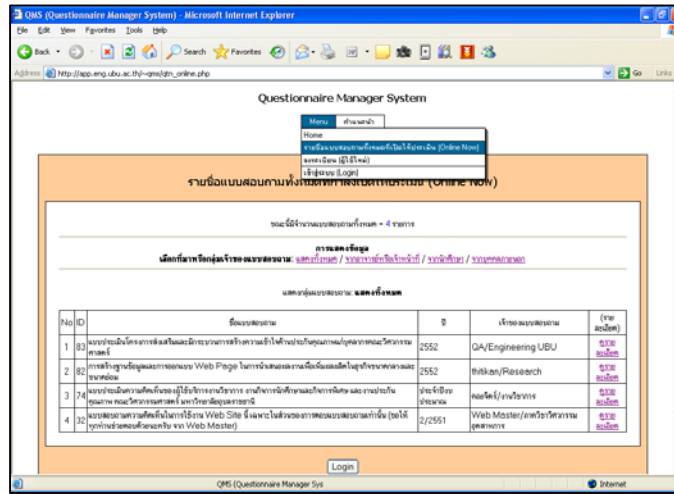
QMS (Questionnaire Manager System) - Microsoft Internet Explorer

File Edit View Favorites Tools Help

Back Search Favorites

Address http://app.eng.ubu.ac.th/~qms/qtn_online.php Go Links

Questionnaire Manager System

Menu คำแนะนำ

Home
รายชื่อแบบสอบถามทั้งหมดที่เปิดให้ประเมิน (Online Now)
ลงทะเบียน (ผู้ใช้ใหม่)
เข้าสู่ระบบ (Login)

รายชื่อแบบสอบถามทั้งหมดที่เปิดให้ประเมิน (Online Now)

ขณะนี้มีจำนวนแบบสอบถามทั้งหมด = 4 รายการ

การแสดงข้อมูล
เลือกตามกลุ่มเจ้าของแบบสอบถาม: แสดงทั้งหมด / จากอาจารย์หรือเจ้าหน้าที่ / จากนักศึกษา / จากบุคคลภายนอก

แสดงกลุ่มแบบสอบถาม: แสดงทั้งหมด

| No | ID | ชื่อแบบสอบถาม | ปี | เจ้าของแบบสอบถาม | (ราย ละเอียด) |
|---|---|---|---|---|---|
| 1 | 83 | แบบประเมินโครงการส่งเสริมและพัฒนาระบบการบริหารความเสี่ยงในการประกันคุณภาพแก่บุคลากร คณะวิศวกรรมศาสตร์ | 2552 | QA/Engineering UBU | รายละเอียด |
| 2 | 82 | การสร้างฐานข้อมูลและการออกแบบ Web Page ในการนำเสนอผลงานเพื่อเพิ่มยอดขายผลิตภัณฑ์ของธุรกิจขนาดกลางและขนาดย่อม | 2552 | thitikan/Research | รายละเอียด |
| 3 | 74 | แบบประเมินความพึงพอใจของผู้ใช้บริการงานวิชาการ งานกิจการนักศึกษาและกิจการพิเศษ และงานประกันคุณภาพ คณะวิศวกรรมศาสตร์ มหาวิทยาลัยอุบลราชธานี | ประจำปีงบประมาณ | คอมพิวเตอร์/งานวิชาการ | รายละเอียด |
| 4 | 32 | แบบสอบถามความพึงพอใจในการใช้งาน Web Site นี้ เฉพาะในส่วนของการสอบแบบสอบถามเท่านั้น (ขอให้ทุกท่านช่วยตอบด้วยนะครับ จาก Web Master) | 2/2551 | Web Master/ภาควิชาวิศวกรรมอุตสาหการ | รายละเอียด |

Login

QMS (Questionnaire Manager Sys

Internet